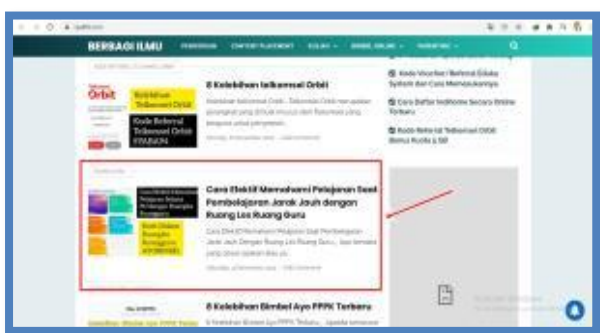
BERBAGI ILMU

8 Kelebihan Telkomsel Orbit

Orbit

Kelebihan Telkomsel Orbit

Kode Referral Telkomsel Orbit

Kode Voucher / Referral Eduka System dan Cara Memasukannya

Cara Daftar IndiHome Secara Online Terbaru

Kode Referral Telkomsel Orbit Bonus Kuota & Gift

Cara Efektif Memahami Pelajaran Saat Pembelajaran Jarak Jauh dengan Ruang Les Ruang Guru

8 Kelebihan Bimbel Ayo PPPK Terbaru